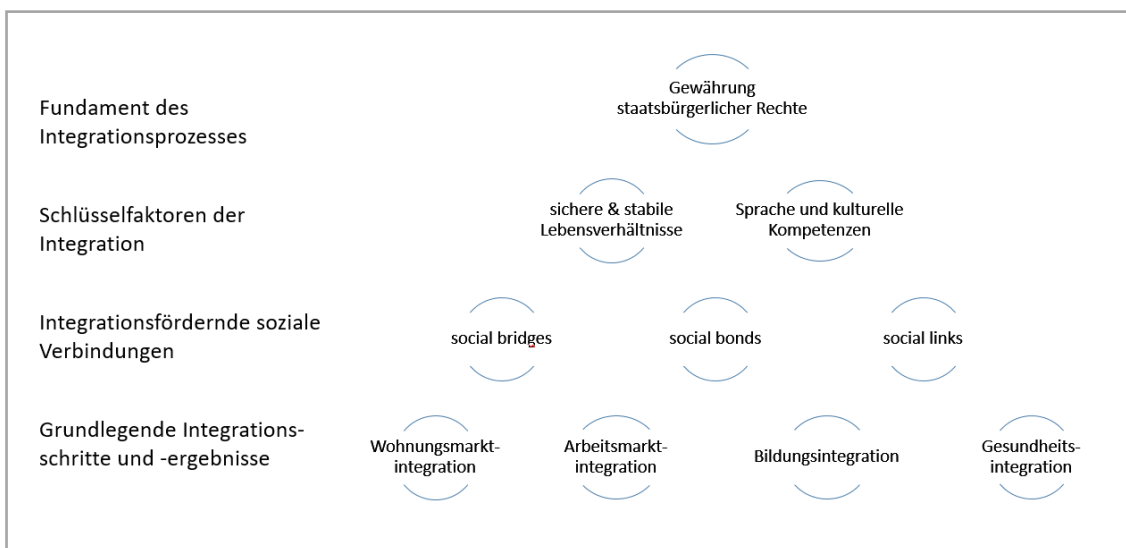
Fundament des Integrationsprozesses

Gewährung staatsbürgerlicher Rechte

Schlüsselfaktoren der Integration

sichere & stabile Lebensverhältnisse

Sprache und kulturelle Kompetenzen

Integrationsfördernde soziale Verbindungen

social bridges

social bonds

social links

Grundlegende Integrationsschritte und -ergebnisse

Wohnungsmarkt-integration

Arbeitsmarkt-integration

Bildungsintegration

Gesundheits-integration